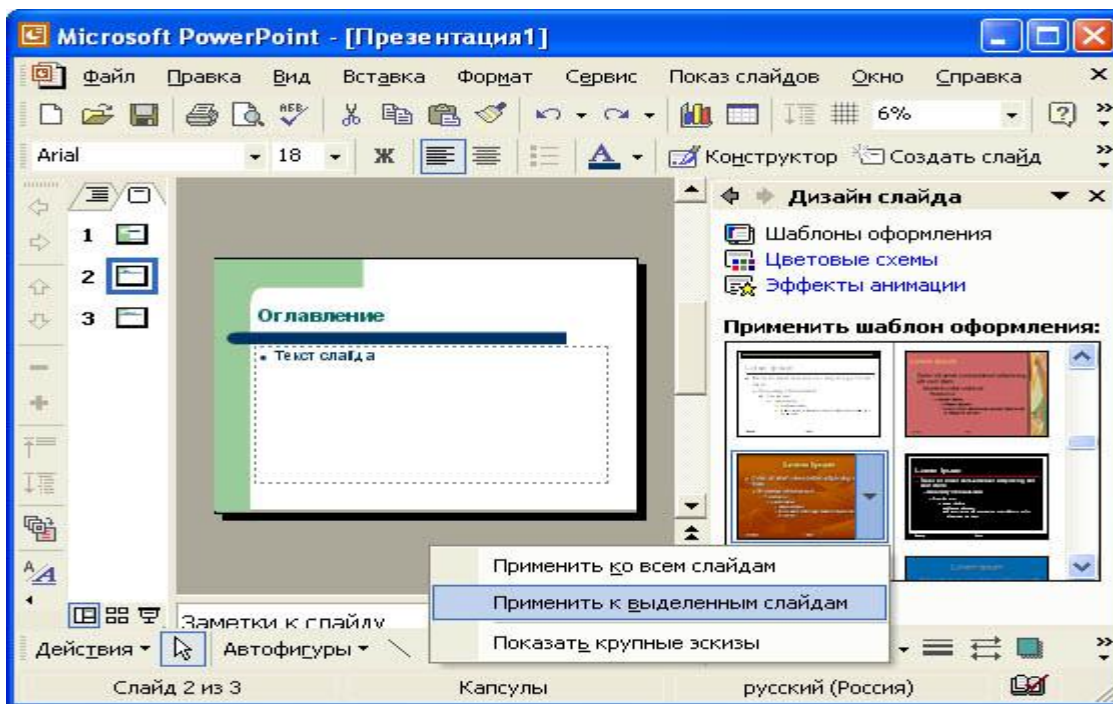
Microsoft PowerPoint - [Презентация1]

Файл Правка Вид Вставка Формат Сервис Показ слайдов Окно Справка

6%

Arial 18 Ж Конструктор Создать слайд

Дизайн слайда

Шаблоны оформления
Цветовые схемы
Эффекты анимации

Применить шаблон оформления:

1
2
3

Оглавление

• Текст слайда

Lorem Ipsum

Применить ко всем слайдам
Применить к выделенным слайдам
Показать крупные эскизы

Заметки к слайду

Действия Автофигуры

Слайд 2 из 3 Капсулы русский (Россия)